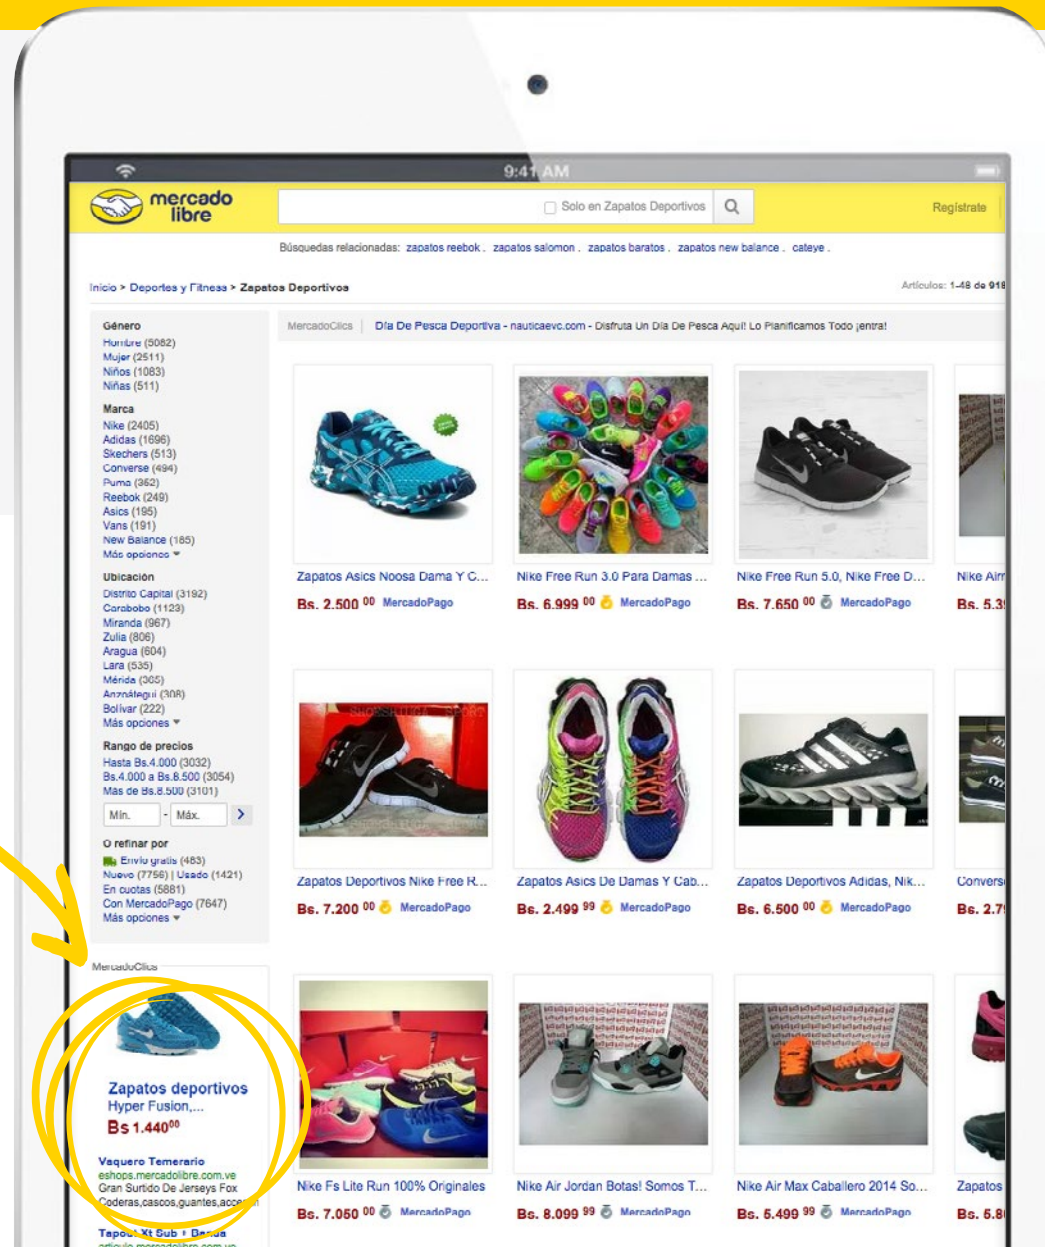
9:41 AM

mercado libre

Solo en Zapatos Deportivos

Regístrate

Búsquedas relacionadas: zapatos reebok . zapatos salomon . zapatos baratos . zapatos new balance . cateye .

Inicio > Deportes y Fitness > Zapatos Deportivos

Artículos: 1-48 de 918

Género
Hombre (5082)
Mujer (2511)
Niños (1083)
Niñas (511)

Marca
Nike (2405)
Adidas (1696)
Skechers (513)
Converse (494)
Puma (362)
Reebok (249)
Asics (195)
Vans (191)
New Balance (185)
Más opciones

Ubicación
Distrito Capital (3192)
Carabobo (1123)
Miranda (967)
Zulia (806)
Aragua (604)
Lara (535)
Mérida (365)
Anzoátegui (308)
Bolívar (222)
Más opciones

Rango de precios
Hasta Bs.4.000 (3032)
Bs.4.000 a Bs.8.500 (3054)
Más de Bs.8.500 (3101)
Mín. - Máx.

O refinar por
Envío gratis (483)
Nuevo (7756) | Usado (1421)
En cuotas (5881)
Con MercadoPago (7647)
Más opciones

MercadoClics
Zapatos deportivos
Hyper Fusion,...
Bs 1.440$^{00}$

Vaquero Temerario
eshops.mercadolibre.com.ve
Gran Surtido De Jerseys Fox Coderas,cascos,guantes,acce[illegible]

Tapo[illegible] Xt Sub + B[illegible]

MercadoClics Día De Pesca Deportiva - nauticaevc.com - Disfruta Un Día De Pesca Aquí! Lo Planificamos Todo ¡entra!

Zapatos Asics Noosa Dama Y C...
Bs. 2.500 $^{00}$ MercadoPago

Nike Free Run 3.0 Para Damas ...
Bs. 6.999 $^{00}$ MercadoPago

Nike Free Run 5.0, Nike Free D...
Bs. 7.650 $^{00}$ MercadoPago

Nike Air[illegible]
Bs. 5.3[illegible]

Zapatos Deportivos Nike Free R...
Bs. 7.200 $^{00}$ MercadoPago

Zapatos Asics De Damas Y Cab...
Bs. 2.499 $^{99}$ MercadoPago

Zapatos Deportivos Adidas, Nik...
Bs. 6.500 $^{00}$ MercadoPago

Convers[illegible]
Bs. 2.7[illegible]

Nike Fs Lite Run 100% Originales
Bs. 7.050 $^{00}$ MercadoPago

Nike Air Jordan Botas! Somos T...
Bs. 8.099 $^{99}$ MercadoPago

Nike Air Max Caballero 2014 So...
Bs. 5.499 $^{99}$ MercadoPago

Zapatos
Bs. 6.8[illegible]